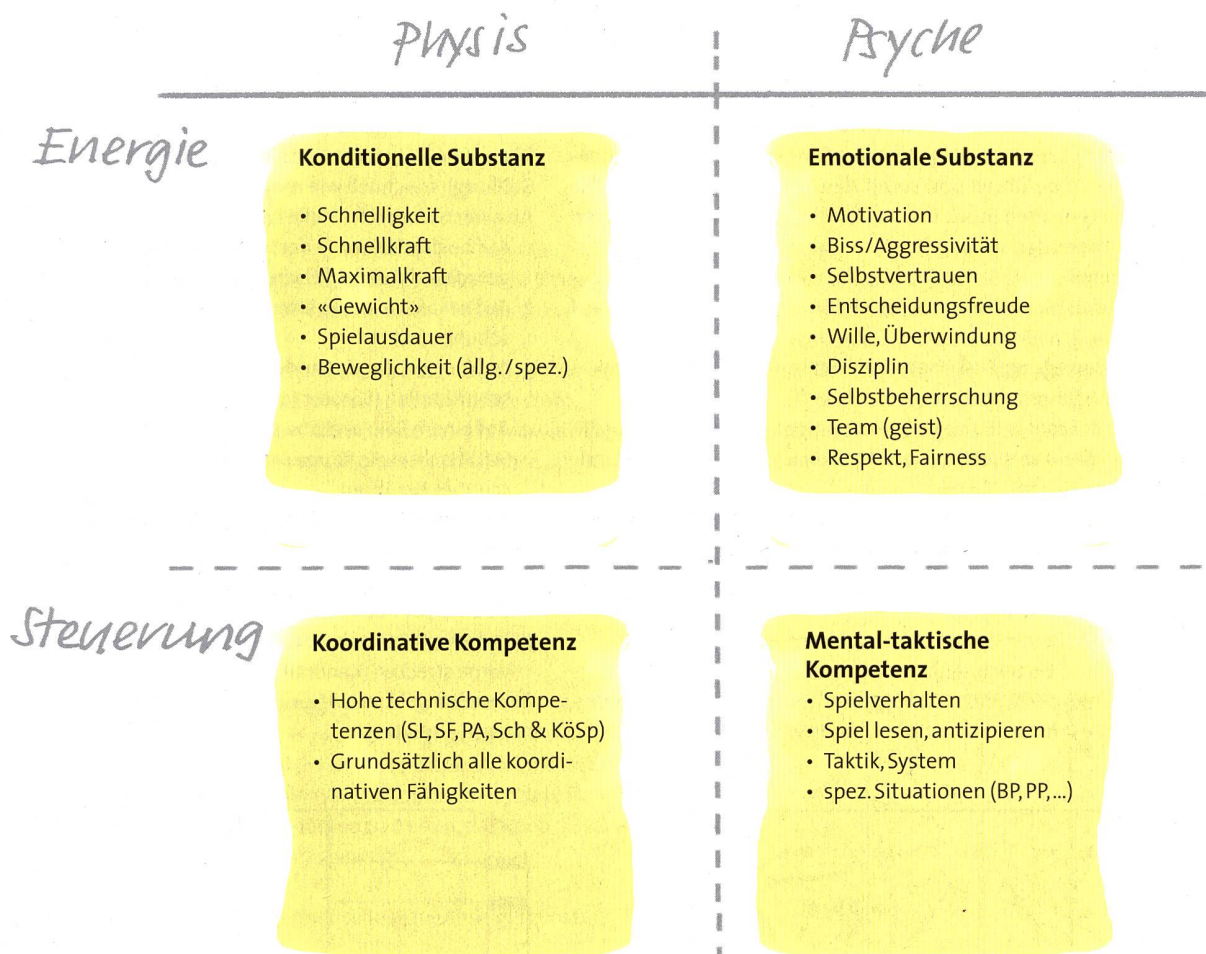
Physis

Psyche

Energie

Konditionelle Substanz

- Schnelligkeit
- Schnellkraft
- Maximalkraft
- «Gewicht»
- Spielausdauer
- Beweglichkeit (allg./spez.)

Emotionale Substanz

- Motivation
- Biss/Aggressivität
- Selbstvertrauen
- Entscheidungsfreude
- Wille, Überwindung
- Disziplin
- Selbstbeherrschung
- Team (geist)
- Respekt, Fairness

Steuerung

Koordinative Kompetenz

- Hohe technische Kompetenzen (SL, SF, PA, Sch & KöSp)
- Grundsätzlich alle koordinativen Fähigkeiten

Mental-taktische Kompetenz

- Spielverhalten
- Spiel lesen, antizipieren
- Taktik, System
- spez. Situationen (BP, PP, ...)